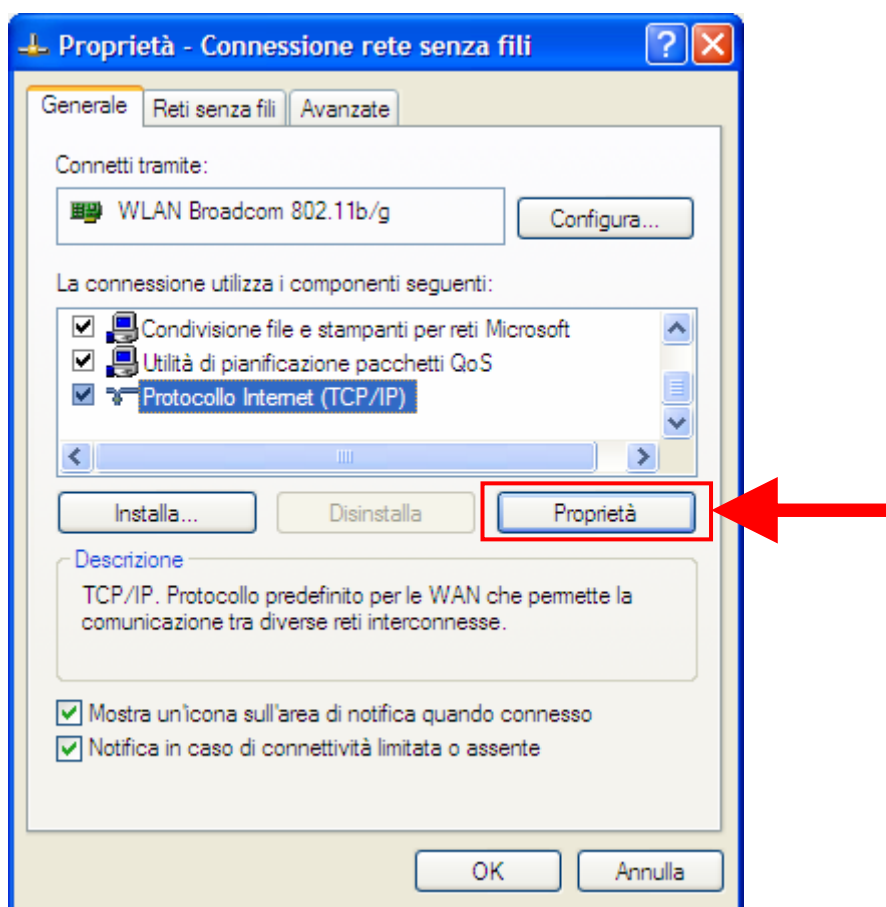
Proprietà - Connessione rete senza fili

?

Generale | Reti senza fili | Avanzate

Connetti tramite:

WLAN Broadcom 802.11b/g

Configura...

La connessione utilizza i componenti seguenti:

Condivisione file e stampanti per reti Microsoft

Utilità di pianificazione pacchetti QoS

Protocollo Internet (TCP/IP)

Installa...

Disinstalla

Proprietà

Descrizione

TCP/IP. Protocollo predefinito per le WAN che permette la comunicazione tra diverse reti interconnesse.

Mostra un'icona sull'area di notifica quando connesso

Notifica in caso di connettività limitata o assente

OK

Annulla